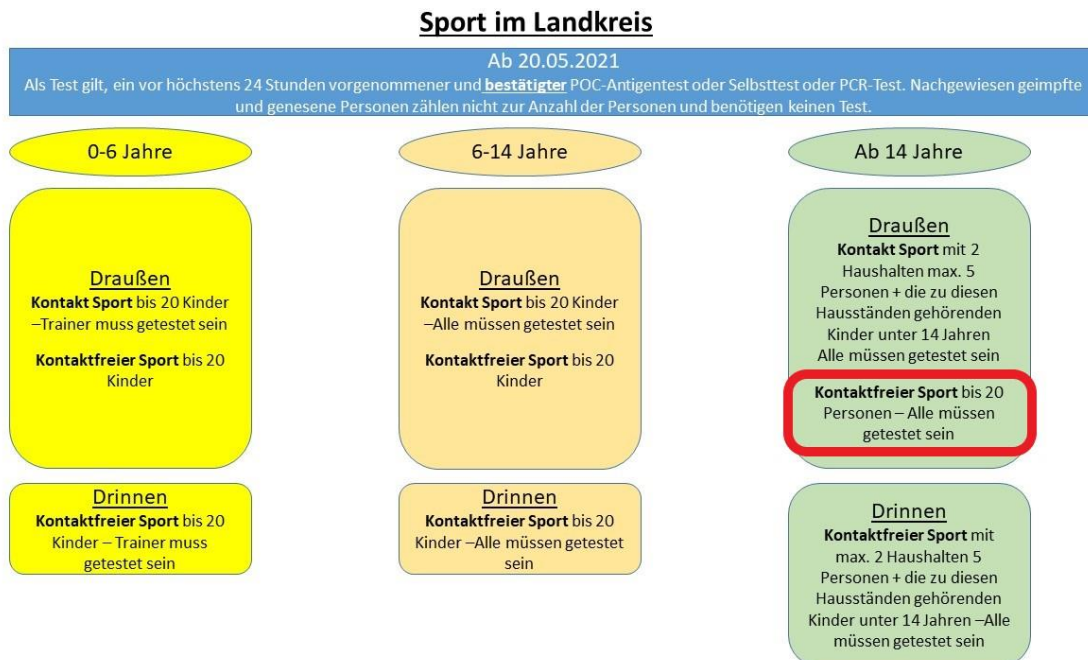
Sport im Landkreis

Ab 20.05.2021
Als Test gilt, ein vor höchstens 24 Stunden vorgenommener und **bestätigter** POC-Antigentest oder Selbsttest oder PCR-Test. Nachgewiesen geimpfte und genesene Personen zählen nicht zur Anzahl der Personen und benötigen keinen Test.

0-6 Jahre

Draußen
**Kontakt Sport** bis 20 Kinder –Trainer muss getestet sein

**Kontaktfreier Sport** bis 20 Kinder

Drinnen
**Kontaktfreier Sport** bis 20 Kinder – Trainer muss getestet sein

6-14 Jahre

Draußen
**Kontakt Sport** bis 20 Kinder –Alle müssen getestet sein

**Kontaktfreier Sport** bis 20 Kinder

Drinnen
**Kontaktfreier Sport** bis 20 Kinder –Alle müssen getestet sein

Ab 14 Jahre

Draußen
**Kontakt Sport** mit 2 Haushalten max. 5 Personen + die zu diesen Hausständen gehörenden Kinder unter 14 Jahren Alle müssen getestet sein

**Kontaktfreier Sport** bis 20 Personen – Alle müssen getestet sein

Drinnen
**Kontaktfreier Sport** mit max. 2 Haushalten 5 Personen + die zu diesen Hausständen gehörenden Kinder unter 14 Jahren –Alle müssen getestet sein